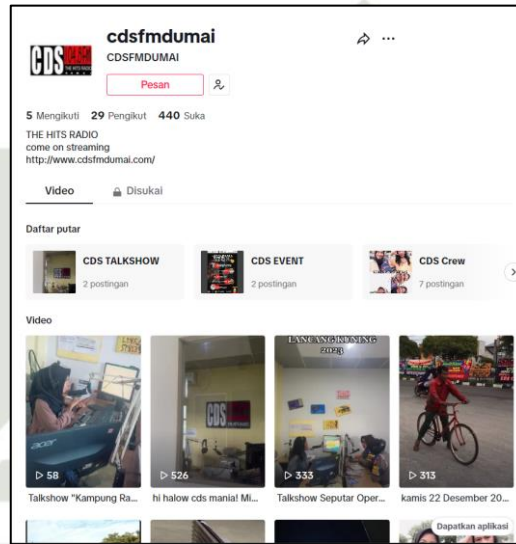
CDS THE HITS RADIO

cdsfmdumai
CDSFMDUMAI
Pesan

5 Mengikuti 29 Pengikut 440 Suka
THE HITS RADIO
come on streaming
http://www.cdsfmdumai.com/

Video
Disukai

Daftar putar
CDS TALKSHOW
2 postingan
CDS EVENT
2 postingan
CDS Crew
7 postingan

Video
▷ 58
Talkshow "Kampung Ra...
CDS
▷ 526
hi halow cds mania! Mi...
LANCANG KUNING 2023
▷ 333
Talkshow Seputar Oper...
▷ 313
kamis 22 Desember 20...
Dapatkan aplikasi